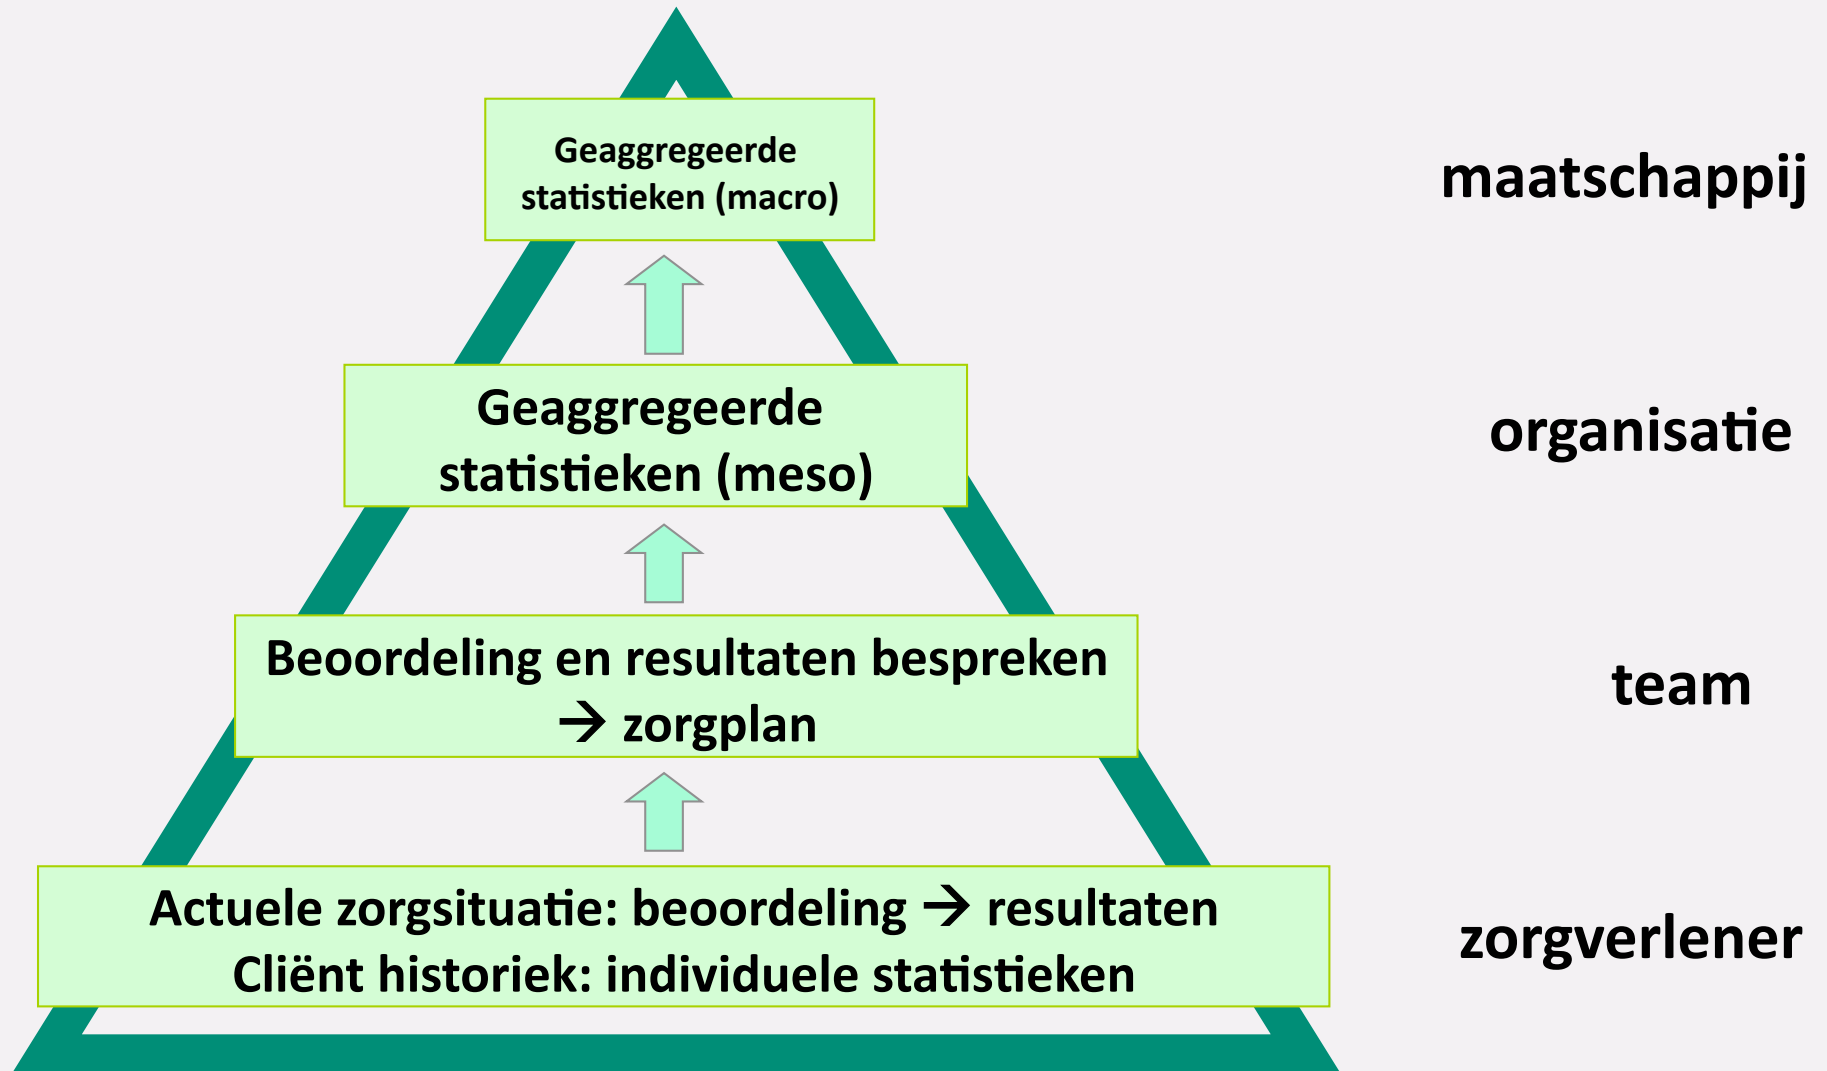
Geaggregeerde statistieken (macro)

maatschappij

Geaggregeerde statistieken (meso)

organisatie

Beoordeling en resultaten bespreken → zorgplan

team

Actuele zorgsituatie: beoordeling → resultaten
Cliënt historiek: individuele statistieken

zorgverlener